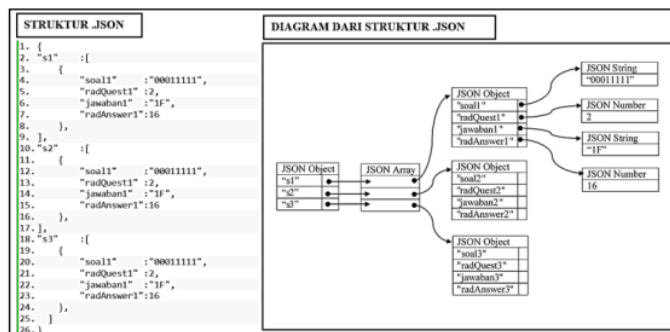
STRUKTUR .JSON

1. {
2. "s1" :[
3. {
4. "soal1" :"00011111",
5. "radQuest1" :2,
6. "jawaban1" :"1F",
7. "radAnswer1":16
8. },
9. ],
10. "s2" :[
11. {
12. "soal1" :"00011111",
13. "radQuest1" :2,
14. "jawaban1" :"1F",
15. "radAnswer1":16
16. },
17. ],
18. "s3" :[
19. {
20. "soal1" :"00011111",
21. "radQuest1" :2,
22. "jawaban1" :"1F",
23. "radAnswer1":16
24. },
25. ]
26. }

DIAGRAM DARI STRUKTUR .JSON

JSON Object
"s1"
"s2"
"s3"

JSON Array

JSON Object
"soal1"
"radQuest1"
"jawaban1"
"radAnswer1"

JSON Object
"soal2"
"radQuest2"
"jawaban2"
"radAnswer2"

JSON Object
"soal3"
"radQuest3"
"jawaban3"
"radAnswer3"

JSON String
"00011111"

JSON Number
2

JSON String
"1F"

JSON Number
16